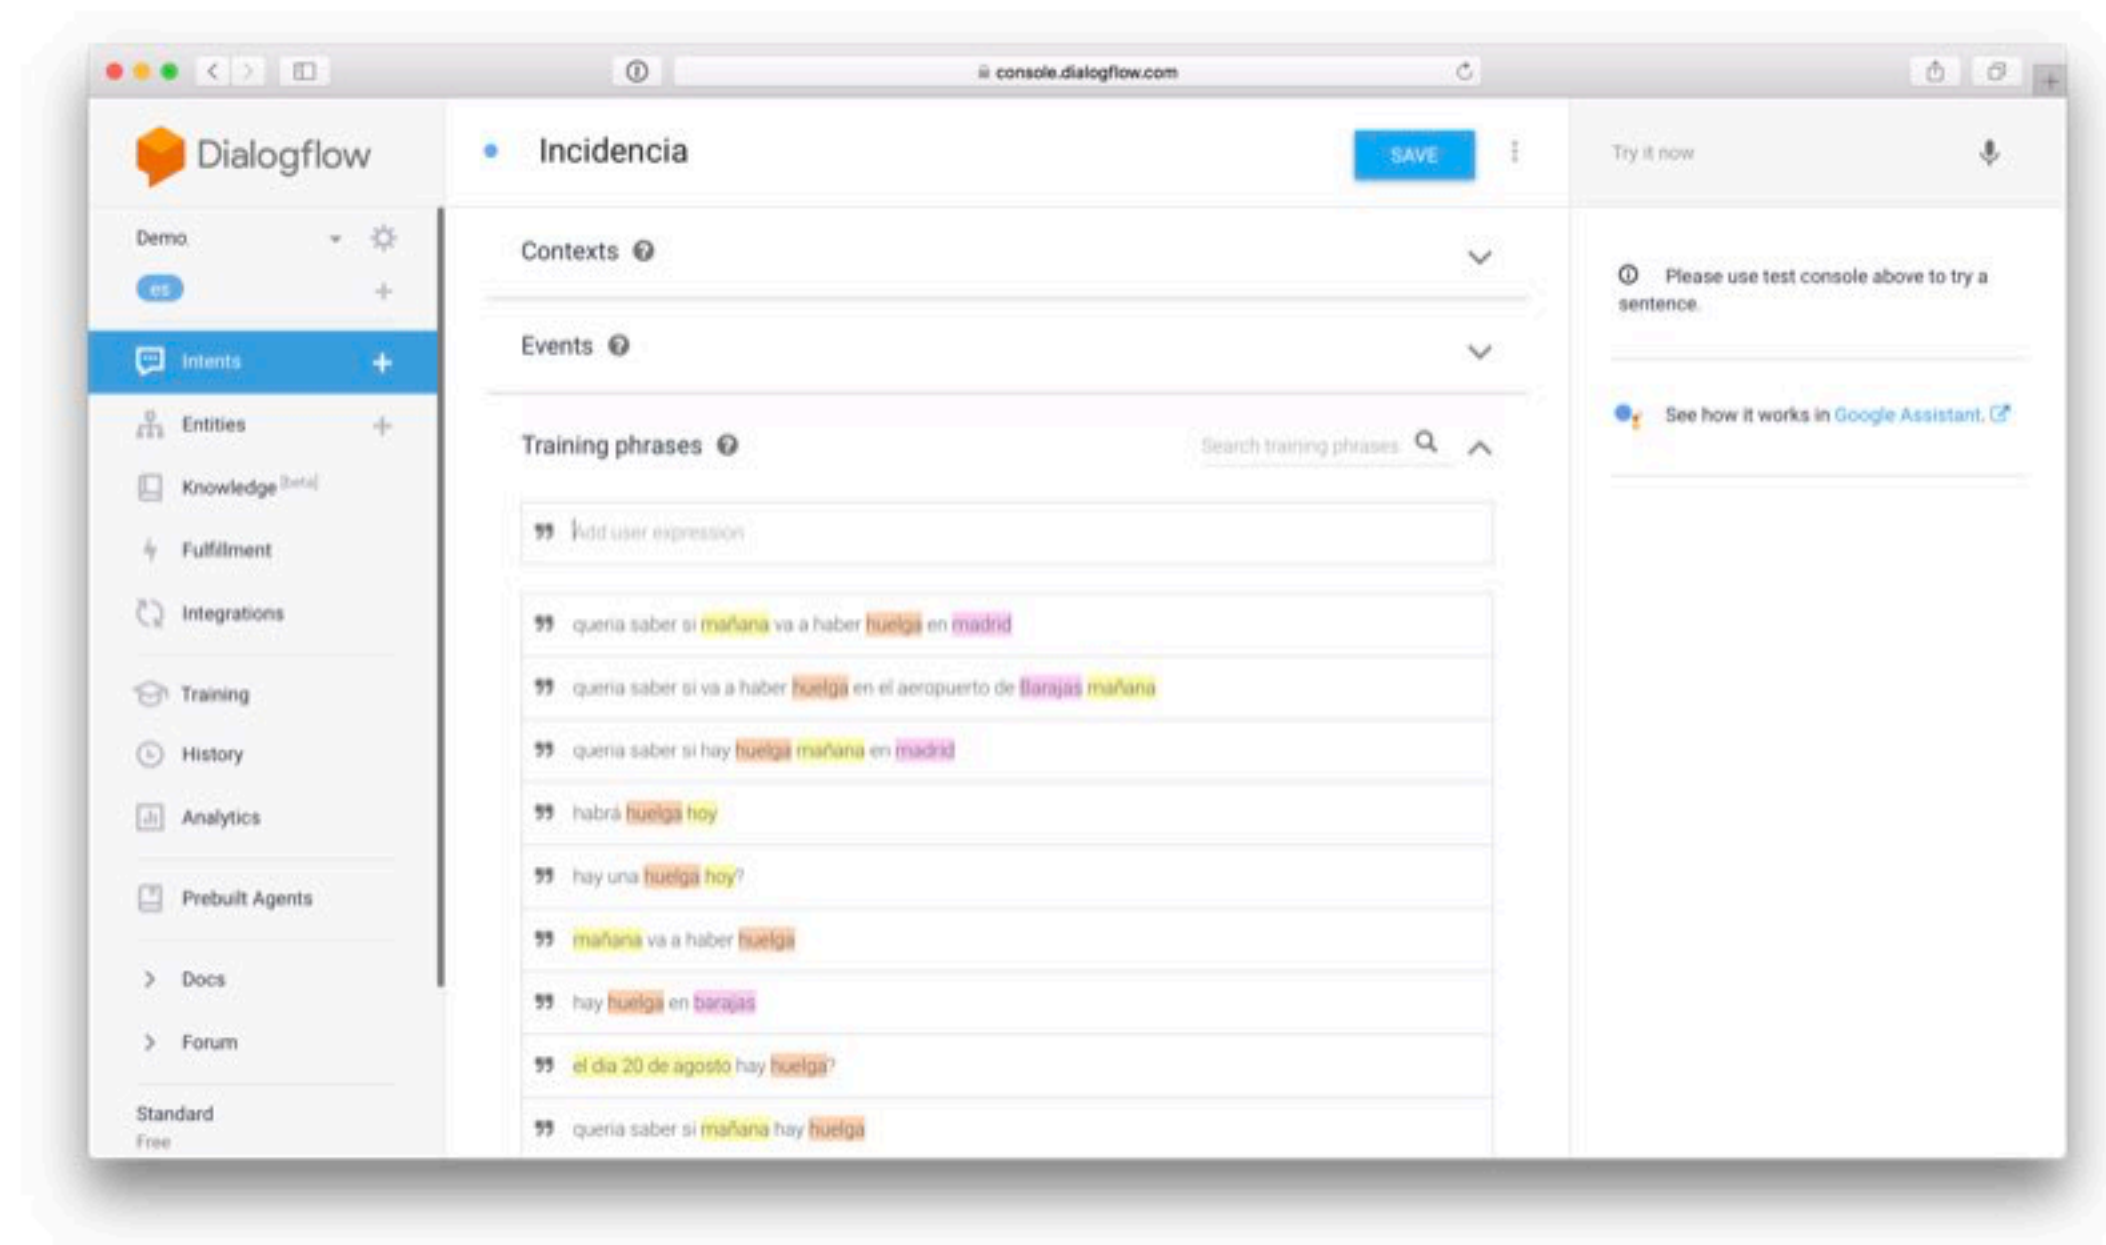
console.dialogflow.com

Dialogflow

Demo

es

Intents

Entities

Knowledge [beta]

Fulfillment

Integrations

Training

History

Analytics

Prebuilt Agents

Docs

Forum

Standard
Free

Incidencia

SAVE

Contexts

Events

Training phrases

Search training phrases

Add user expression

queria saber si mañana va a haber huelga en madrid

queria saber si va a haber huelga en el aeropuerto de Barajas mañana

queria saber si hay huelga mañana en madrid

habrá huelga hoy

hay una huelga hoy?

mañana va a haber huelga

hay huelga en barajas

el dia 20 de agosto hay huelga?

queria saber si mañana hay huelga

Try it now

Please use test console above to try a sentence.

See how it works in Google Assistant.